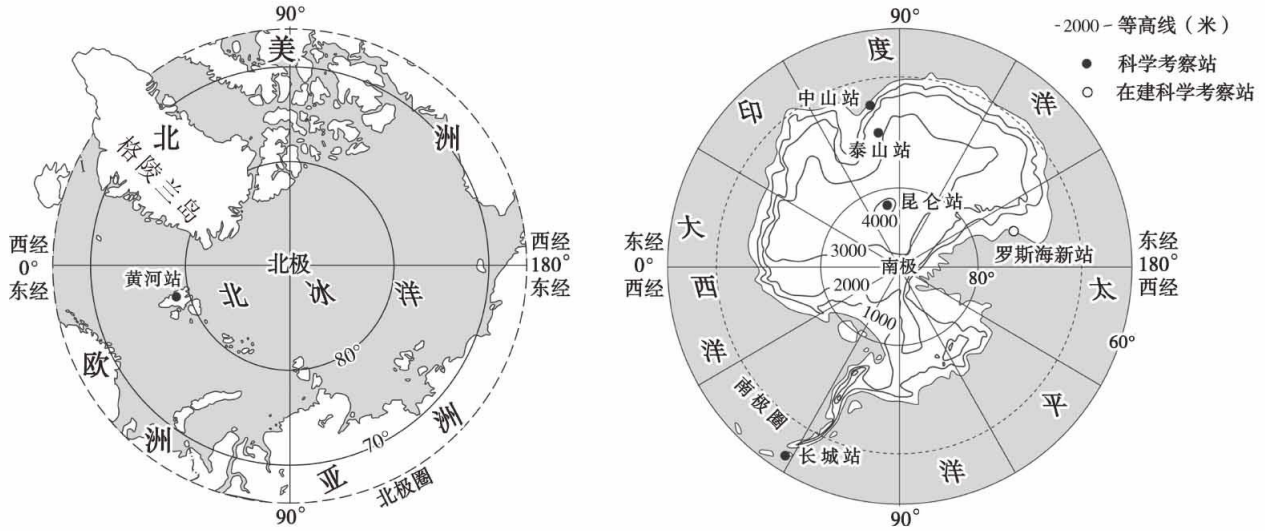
90°
美
北
洲
格陵兰岛
西经
0°
东经
西经
180°
东经
北极
黄河站
北
冰
洋
80°
欧
洲
70°
洲
亚
北极圈
90°

90°
-2000- 等高线（米）
● 科学考察站
○ 在建科学考察站
度
中山站
印
洋
泰山站
昆仑站
4000
大
3000
罗斯海新站
东经
0°
西经
南极
东经
180°
西经
80°
西
2000
太
1000
60°
洋
平
南极圈
长城站
洋
90°